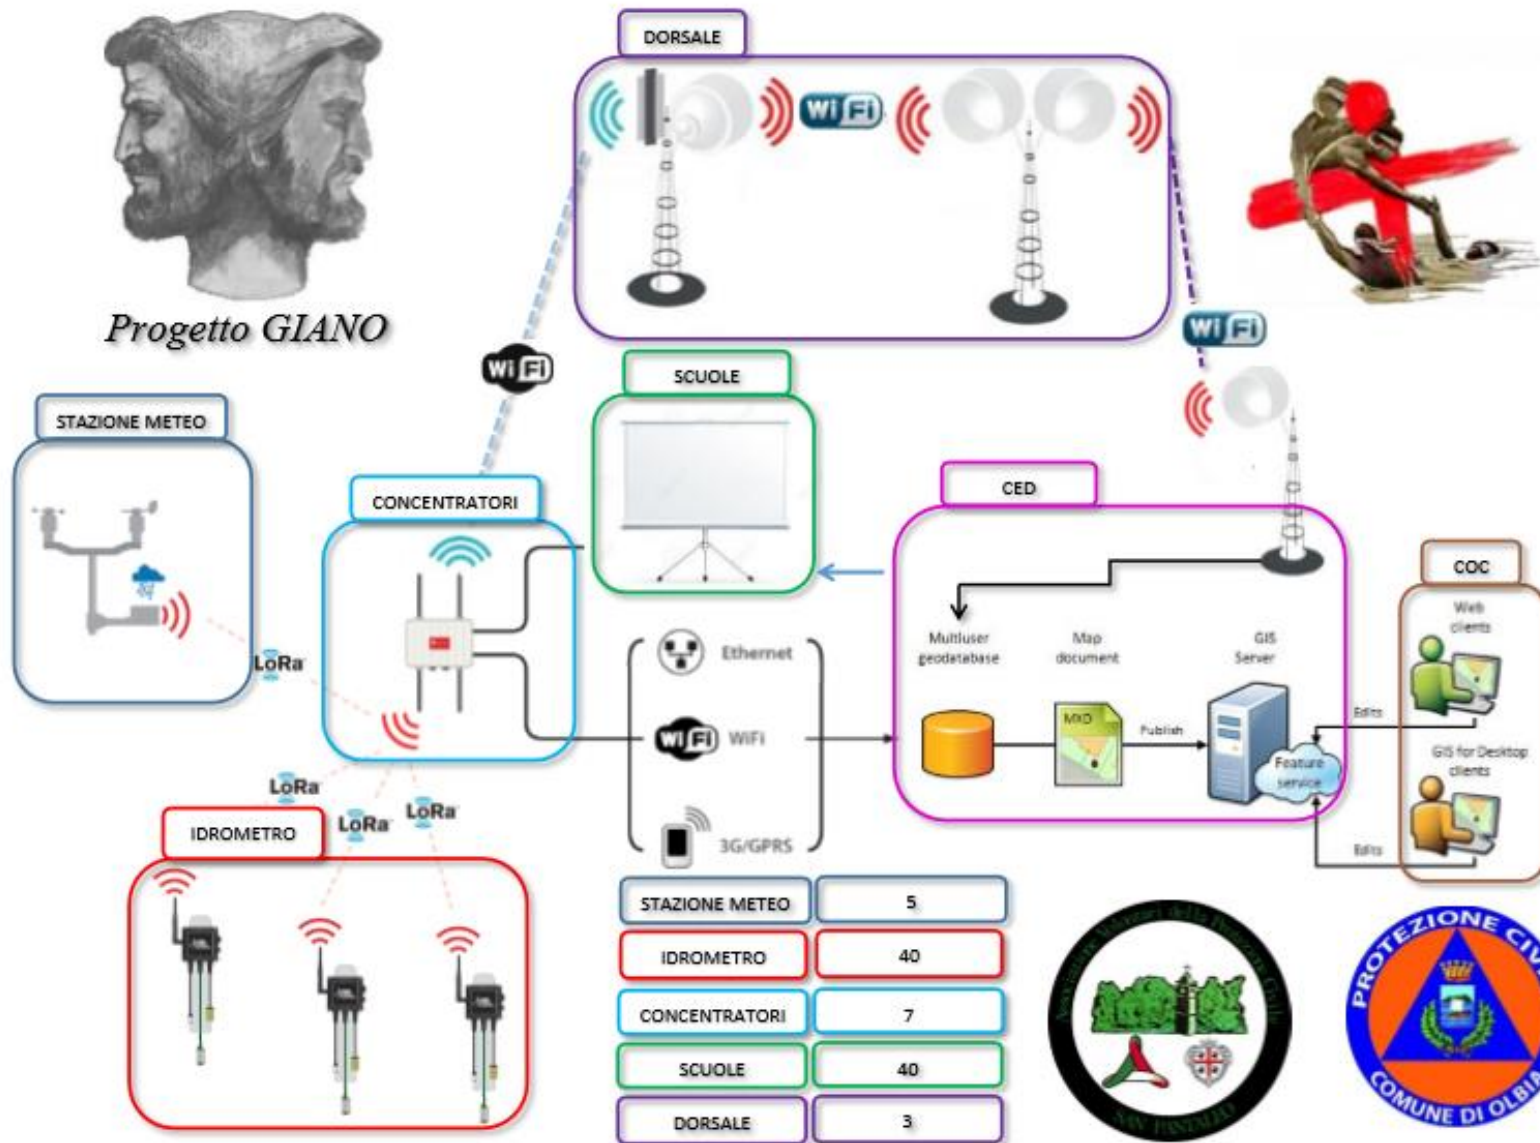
Progetto GIANO

DORSALE

Wi Fi

Wi Fi

Wi Fi

SCUOLE

STAZIONE METEO

CONCENTRATORI

CED

LoRa

Multiuser geodatabase

Map document

GIS Server

COC

Web clients

Ethernet

Wi Fi WiFi

MXD

Publish

Feature service

Edits

GIS for Desktop clients

Edits

LoRa

LoRa

LoRa

IDROMETRO

3G/GPRS

| STAZIONE METEO | 5 |
|---|---|
| IDROMETRO | 40 |
| CONCENTRATORI | 7 |
| SCUOLE | 40 |
| DORSALE | 3 |

SAN PANTALEO

PROTEZIONE CIV

COMUNE DI OLBIA